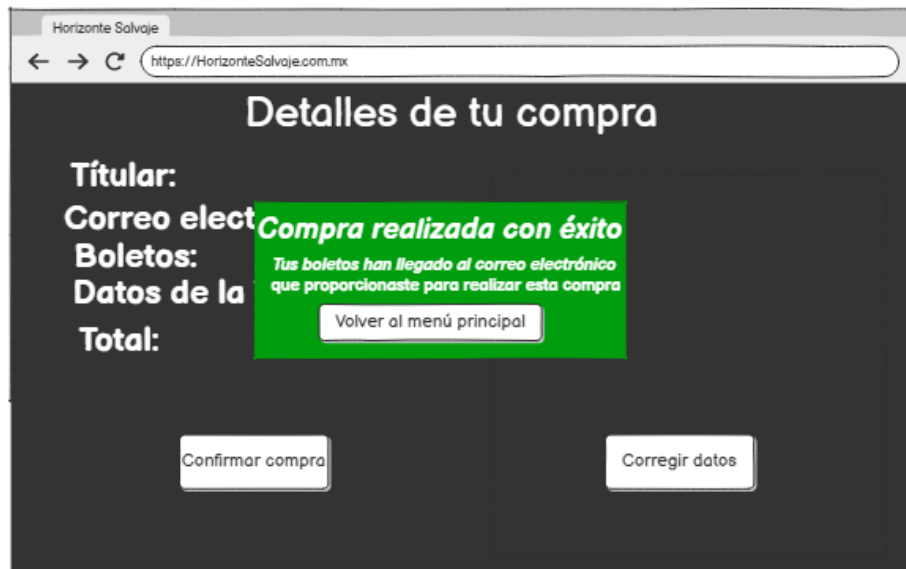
Horizonte Salvaje

https://HorizonteSalvaje.com.mx

Detalles de tu compra

Títular:

Correo elect

Boletos:

Datos de la

Total:

Compra realizada con éxito

Tus boletos han llegado al correo electrónico que proporcionaste para realizar esta compra

Volver al menú principal

Confirmar compra

Corregir datos